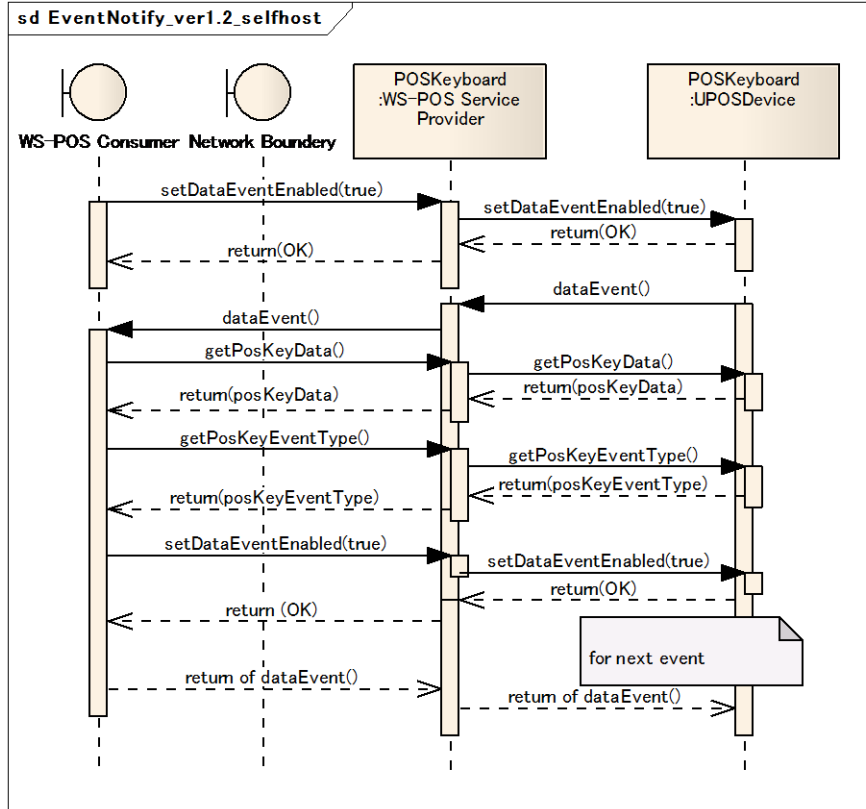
sd EventNotify_ver1.2_selfhost

WS-POS Consumer

Network Boundery

POSKeyboard :WS-POS Service Provider

POSKeyboard :UPOSDevice

setDataEventEnabled(true)

setDataEventEnabled(true)

return(OK)

return(OK)

dataEvent()

dataEvent()

getPosKeyData()

getPosKeyData()

return(posKeyData)

return(posKeyData)

getPosKeyEventType()

getPosKeyEventType()

return(posKeyEventType)

return(posKeyEventType)

setDataEventEnabled(true)

setDataEventEnabled(true)

return(OK)

return (OK)

for next event

return of dataEvent()

return of dataEvent()